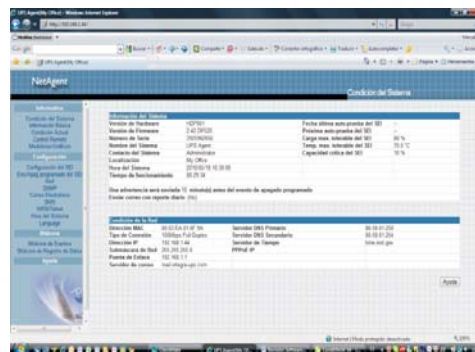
UPS Agent(My Office) - Windows Internet Explorer

NetAgent

Condición del Sistema

Información del Sistema

| | | | |
|---|---|---|---|
| Versión de Hardware | HDP501 | Fecha última auto-prueba del SEI | -- |
| Versión de Firmware | 2.42.DP520 | Próxima auto-prueba del SEI | -- |
| Número de Serie | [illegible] | Carga máx. tolerable del SEI | 80 % |
| Nombre del Sistema | UPS Agent | Temp. máx. tolerable del SEI | 70.0 °C |
| Contacto del Sistema | Administrator | Capacidad crítica del SEI | 10 % |
| Localización | My Office | | |
| Hora del Sistema | 2010/03/18 15:30:05 | | |
| Tiempo de funcionamiento | 00:25:34 | | |

Una advertencia será enviada 10 minuto(s) antes del evento de apagado programado
Enviar correo con reporte diario (No)

Condición de la Red

| | | | |
|---|---|---|---|
| Dirección MAC | 00:03:EA:01:6F:9A | Servidor DNS Primario | 00.00.01.200 |
| Tipo de Conexión | 100Mbps Full Duplex | Servidor DNS Secundario | 00.00.01.200 |
| Dirección IP | 192.168.1.44 | Servidor de Tiempo | time.nist.gov |
| Submáscara de Red | 255.255.255.0 | PPPoE IP | |
| Puerta de Enlace | 192.168.1.1 | | |
| Servidor de correo | mail.integra-ups.com | | |

Ayuda